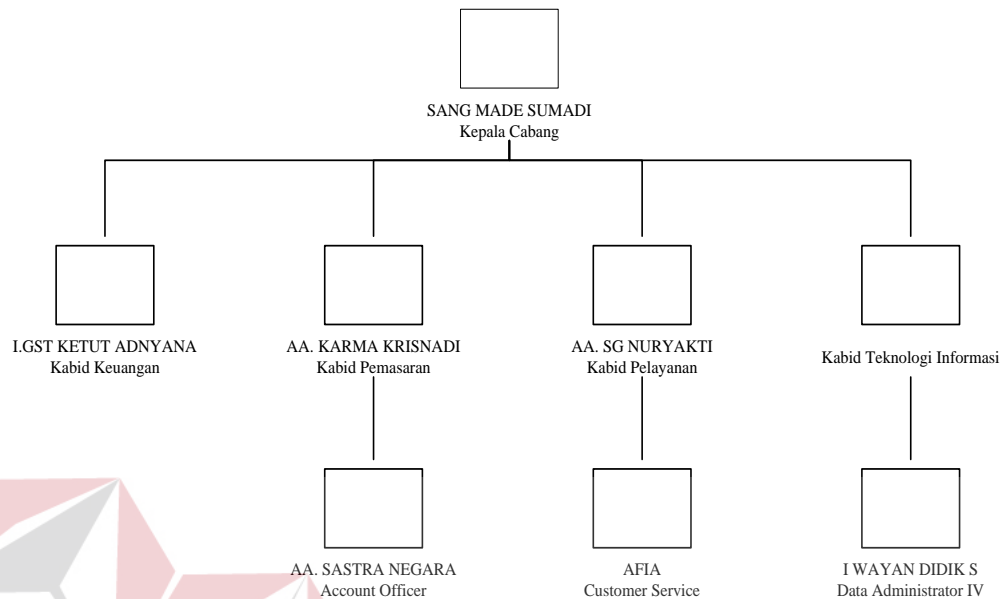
SANG MADE SUMADI
Kepala Cabang

I.GST KETUT ADNYANA
Kabid Keuangan

AA. KARMA KRISNADI
Kabid Pemasaran

AA. SG NURYAKTI
Kabid Pelayanan

Kabid Teknologi Informasi

AA. SASTRA NEGARA
Account Officer

AFIA
Customer Service

I WAYAN DIDIK S
Data Administrator IV